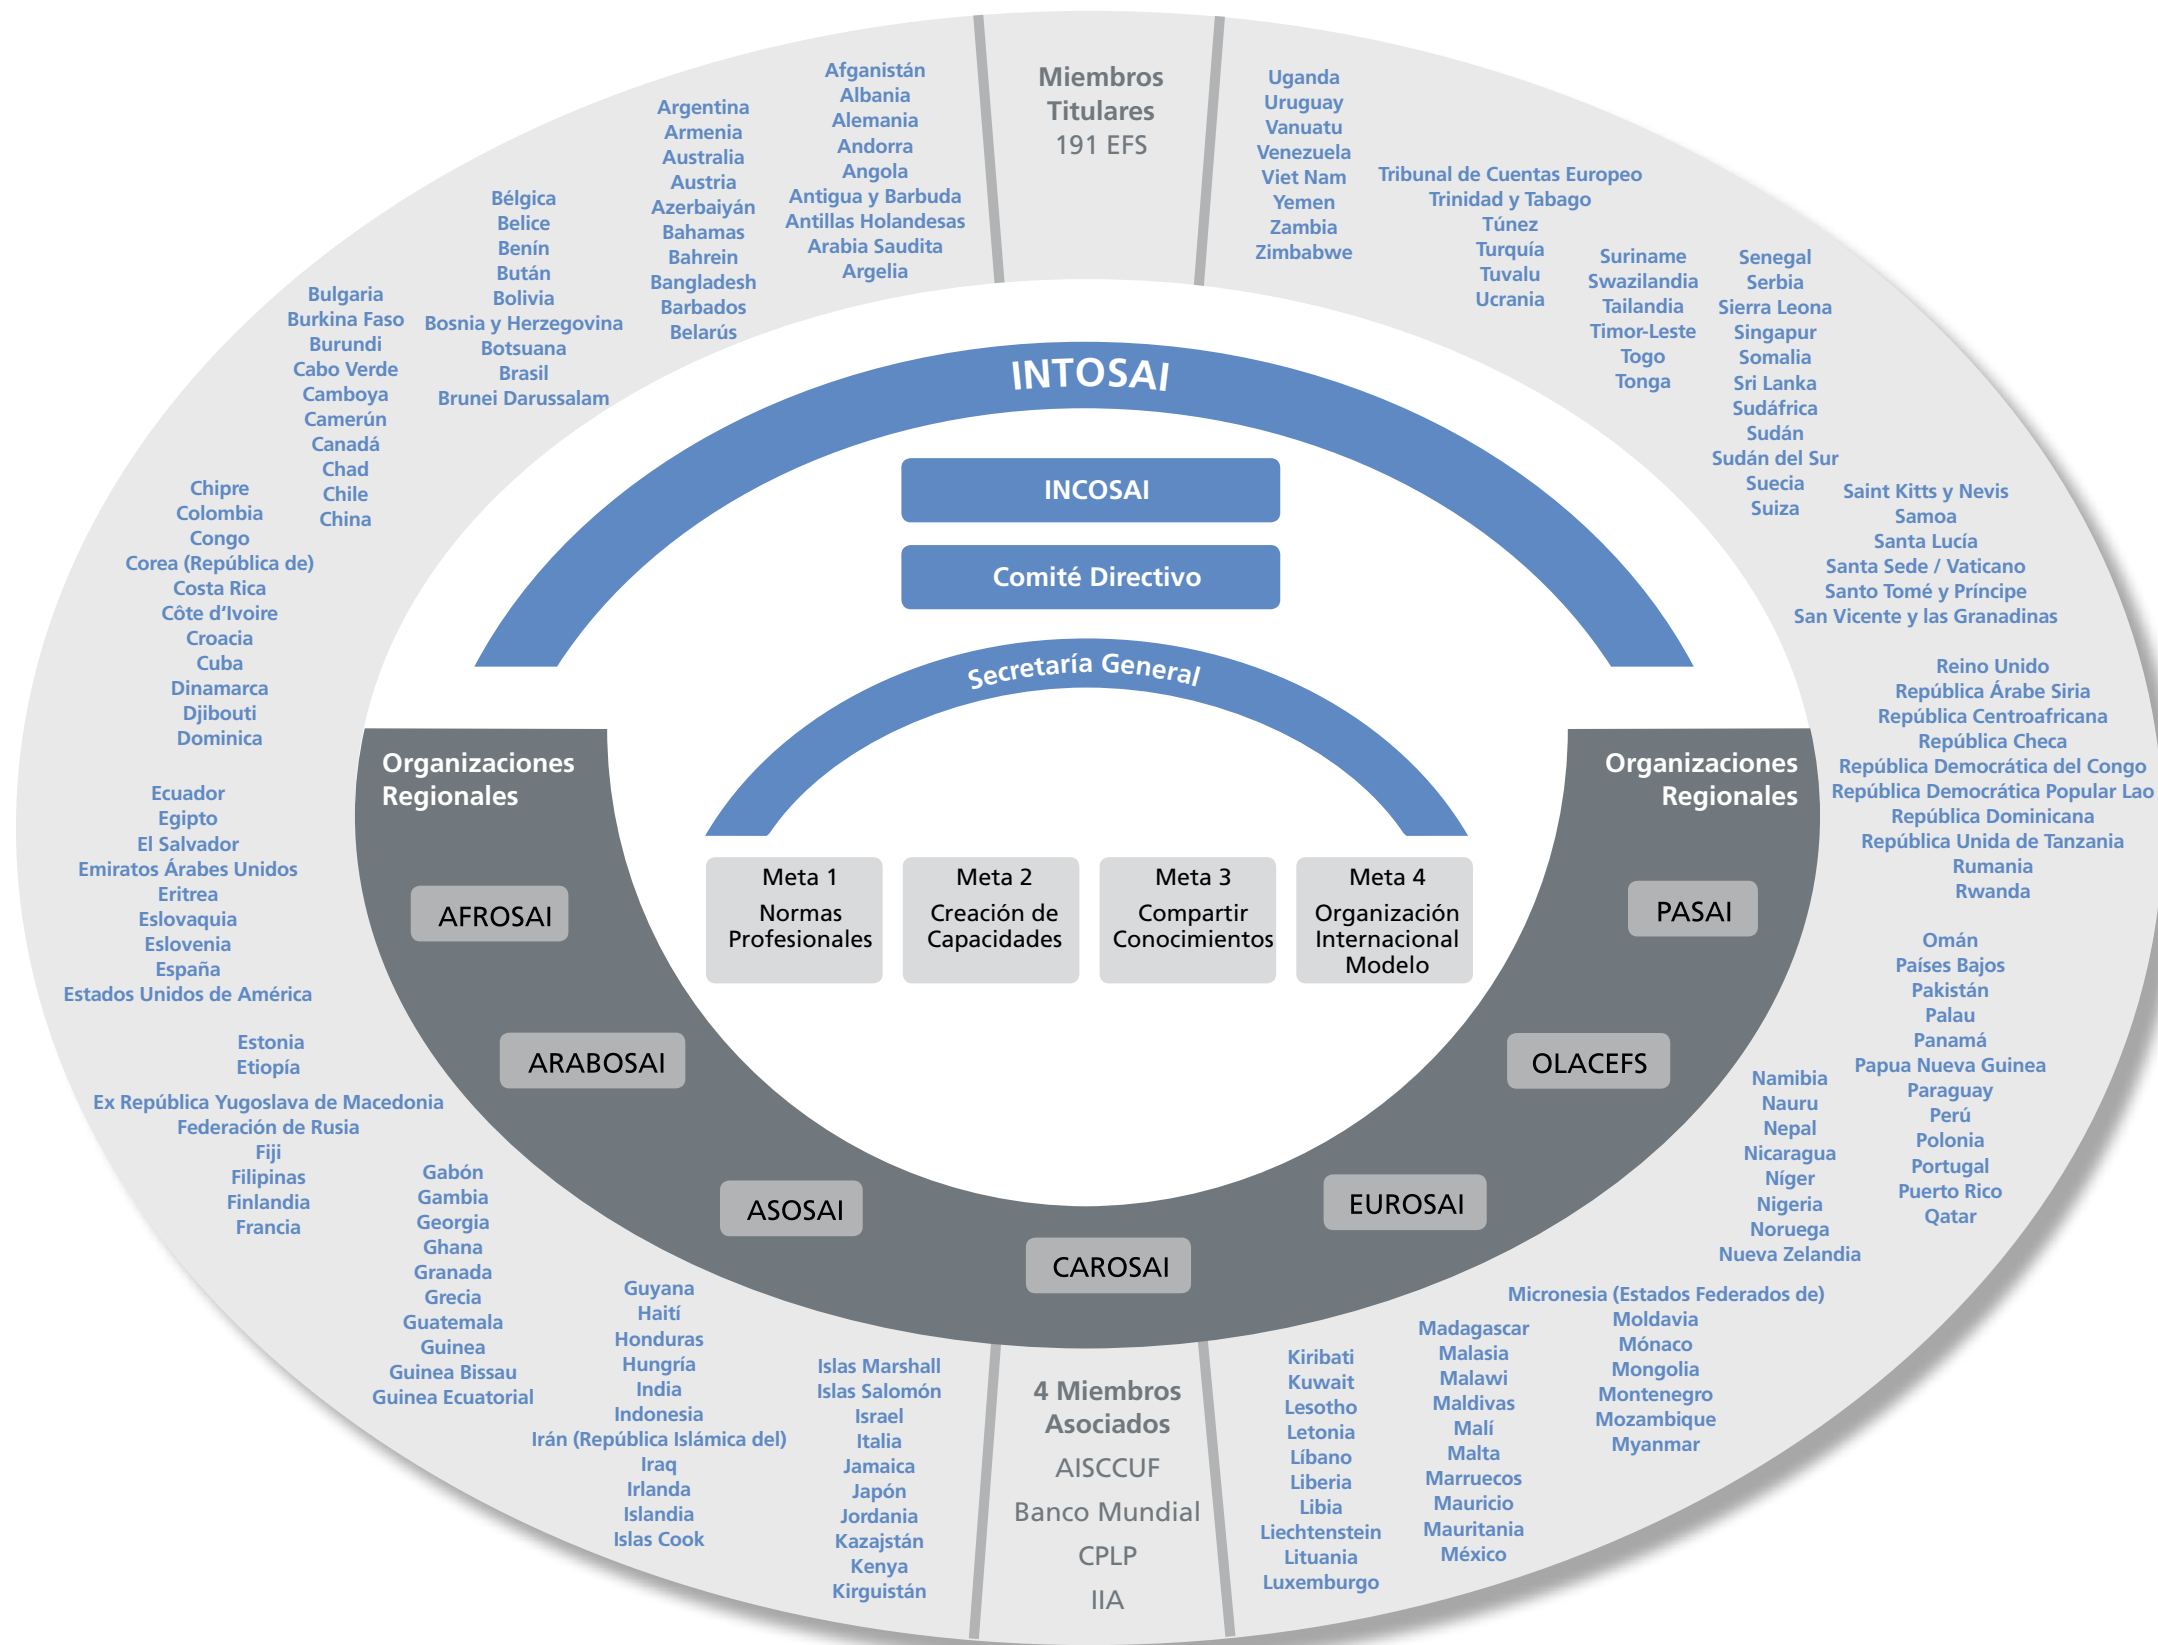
Miembros Titulares
191 EFS

Afganistán
Albania
Alemania
Andorra
Angola
Antigua y Barbuda
Antillas Holandesas
Arabia Saudita
Argelia

Argentina
Armenia
Australia
Austria
Azerbaiyán
Bahamas
Bahrein
Bangladesh
Barbados
Belarús

Bélgica
Belice
Benín
Bután
Bolivia
Bosnia y Herzegovina
Botsuana
Brasil
Brunei Darussalam

Bulgaria
Burkina Faso
Burundi
Cabo Verde
Camboya
Camerún
Canadá
Chad
Chile
China

Chipre
Colombia
Congo
Corea (República de)
Costa Rica
Côte d'Ivoire
Croacia
Cuba
Dinamarca
Djibouti
Dominica

Ecuador
Egipto
El Salvador
Emiratos Árabes Unidos
Eritrea
Eslovaquia
Eslovenia
España
Estados Unidos de América

Estonia
Etiopía

Ex República Yugoslava de Macedonia
Federación de Rusia
Fiji
Filipinas
Finlandia
Francia

Gabón
Gambia
Georgia
Ghana
Granada
Grecia
Guatemala
Guinea
Guinea Bissau
Guinea Ecuatorial

Guyana
Haití
Honduras
Hungría
India
Indonesia
Irán (República Islámica del)
Iraq
Irlanda
Islandia
Islas Cook

Islas Marshall
Islas Salomón
Israel
Italia
Jamaica
Japón
Jordania
Kazajstán
Kenya
Kirguistán

4 Miembros Asociados
AISCCUF
Banco Mundial
CPLP
IIA

Kiribati
Kuwait
Lesotho
Letonia
Líbano
Liberia
Libia
Liechtenstein
Lituania
Luxemburgo

Madagascar
Malasia
Malawi
Maldivas
Malí
Malta
Marruecos
Mauricio
Mauritania
México

Micronesia (Estados Federados de)
Moldavia
Mónaco
Mongolia
Montenegro
Mozambique
Myanmar

Namibia
Nauru
Nepal
Nicaragua
Níger
Nigeria
Noruega
Nueva Zelandia

Omán
Países Bajos
Pakistán
Palau
Panamá
Papua Nueva Guinea
Paraguay
Perú
Polonia
Portugal
Puerto Rico
Qatar

Reino Unido
República Árabe Siria
República Centroafricana
República Checa
República Democrática del Congo
República Democrática Popular Lao
República Dominicana
República Unida de Tanzania
Rumania
Rwanda

Saint Kitts y Nevis
Samoa
Santa Lucía
Santa Sede / Vaticano
Santo Tomé y Príncipe
San Vicente y las Granadinas

Senegal
Serbia
Sierra Leona
Singapur
Somalia
Sri Lanka
Sudáfrica
Sudán
Sudán del Sur
Suecia
Suiza

Suriname
Swazilandia
Tailandia
Timor-Leste
Togo
Tonga

Tribunal de Cuentas Europeo
Trinidad y Tabago
Túnez
Turquía
Tuvalu
Ucrania

Uganda
Uruguay
Vanuatu
Venezuela
Viet Nam
Yemen
Zambia
Zimbabwe

INTOSAI
INCOSAI
Comité Directivo
Secretaría General

Organizaciones Regionales
Organizaciones Regionales

Meta 1
Normas Profesionales

Meta 2
Creación de Capacidades

Meta 3
Compartir Conocimientos

Meta 4
Organización Internacional Modelo

AFROSAI
ARABOSAI
ASOSAI
CAROSAI
EUROSAI
OLACEFS
PASAI